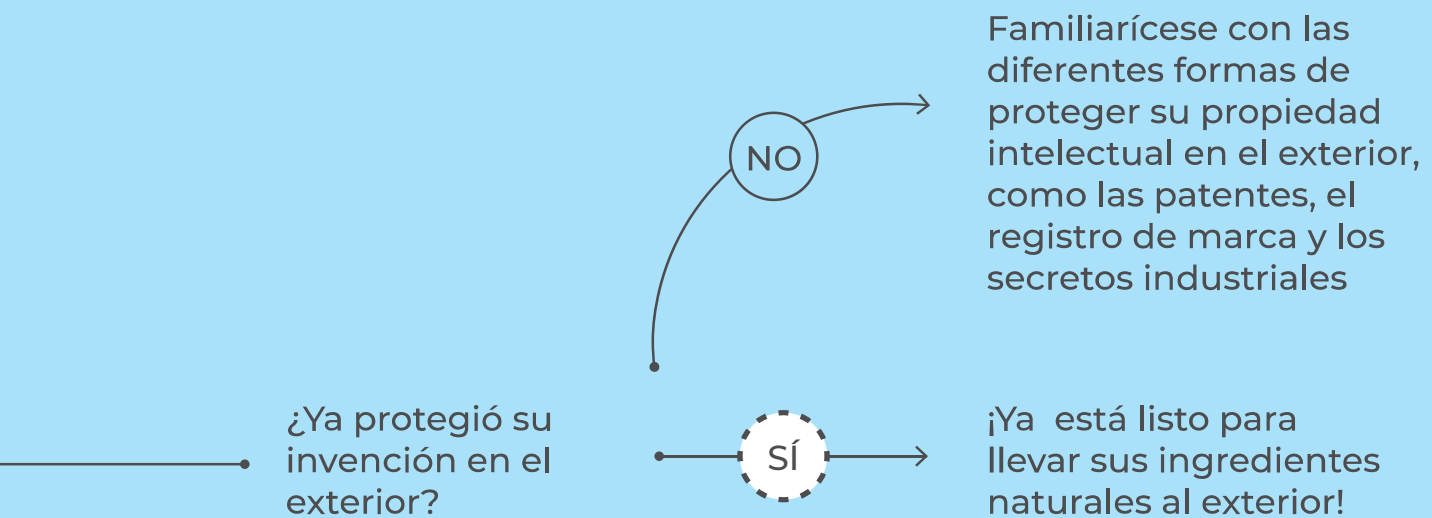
Familiarícese con las diferentes formas de proteger su propiedad intelectual en el exterior, como las patentes, el registro de marca y los secretos industriales

NO

¿Ya protegió su invención en el exterior?

SÍ

¡Ya está listo para llevar sus ingredientes naturales al exterior!